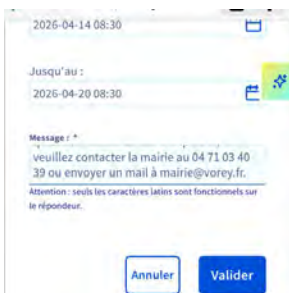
2026-04-14 08:30

Jusqu'au :

2026-04-20 08:30

Message : *

veuillez contacter la mairie au 04 71 03 40 39 ou envoyer un mail à mairie@vorey.fr.

Attention : seuls les caractères latins sont fonctionnels sur le répondeur.

Annuler

Valider